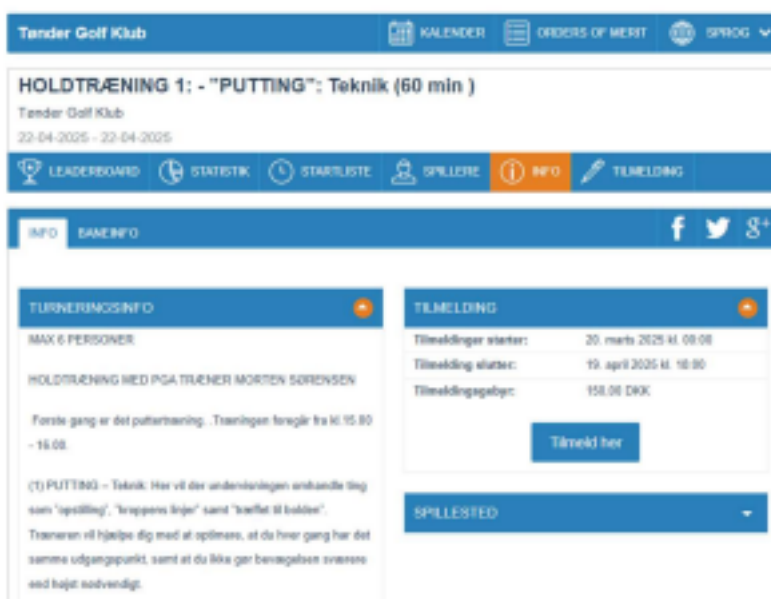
Tønder Golf Klub

KALENDER ORDERS OF MERIT SPROG

HOLDTRÆNING 1: - "PUTTING": Teknik (60 min )

Tønder Golf Klub

22-04-2025 - 22-04-2025

LEADERBOARD STATISTIK STARTLISTE SPILLERE INFO TILMELDING

INFO BANEINFO

TURNERINGSINFO

MAX 6 PERSONER

HOLDTRÆNING MED PGA TRÆNER MORTEN SØRENSEN

Første gang er det puttertræning. .Træningen foregår fra kl.15.00 - 16.00.

(1) PUTTING – Teknik: Her vil der undervisningen omhandle ting som "opstilling", "kroppens linjer" samt "træffet til bolden". Træneren vil hjælpe dig med at optimere, at du hver gang har det samme udgangspunkt, samt at du ikke gør bevægelsen sværere end højst nødvendigt.

TILMELDING

| Tilmeldinger starter: | 20. marts 2025 kl. 00:00 |
|---|---|
| Tilmelding slutter: | 19. april 2025 kl. 10:00 |
| Tilmeldingsgebyr: | 150.00 DKK |

Tilmeld her

SPILLESTED